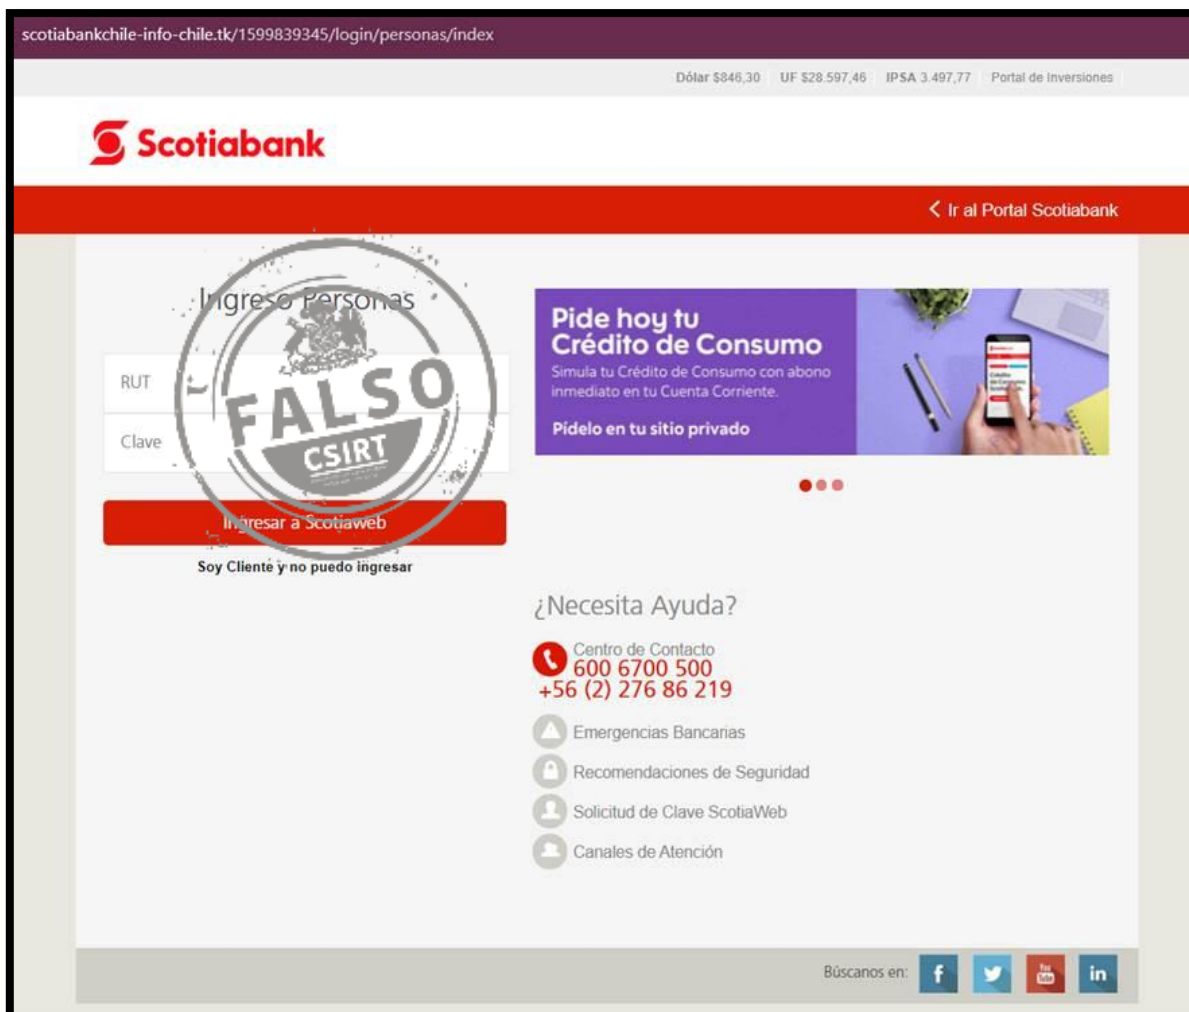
scotiabankchile-info-chile.tk/1599839345/login/personas/index

Dólar $846,30 UF $28.597,46 IPSA 3.497,77 Portal de Inversiones

Scotiabank

Ir al Portal Scotiabank

Ingreso Personas

RUT

Clave

Ingresar a Scotiaweb

Soy Cliente y no puedo ingresar

FALSO
CSIRT

Pide hoy tu Crédito de Consumo
Simula tu Crédito de Consumo con abono inmediato en tu Cuenta Corriente.
Pídelo en tu sitio privado

¿Necesita Ayuda?

Centro de Contacto
600 6700 500
+56 (2) 276 86 219

Emergencias Bancarias

Recomendaciones de Seguridad

Solicitud de Clave ScotiaWeb

Canales de Atención

Búscanos en: f in